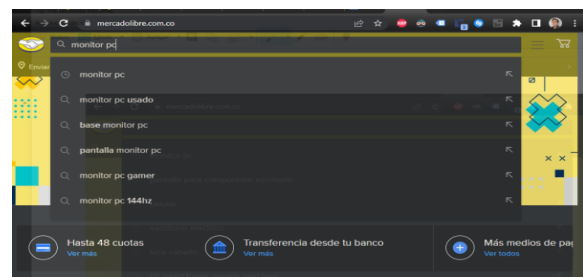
mercadolibre.com.co

monitor pc

Envi

monitor pc

monitor pc usado

base monitor pc

pantalla monitor pc

monitor pc gamer

monitor pc 144hz

Hasta 48 cuotas
Ver más

Transferencia desde tu banco
Ver más

Más medios de pa
Ver todos